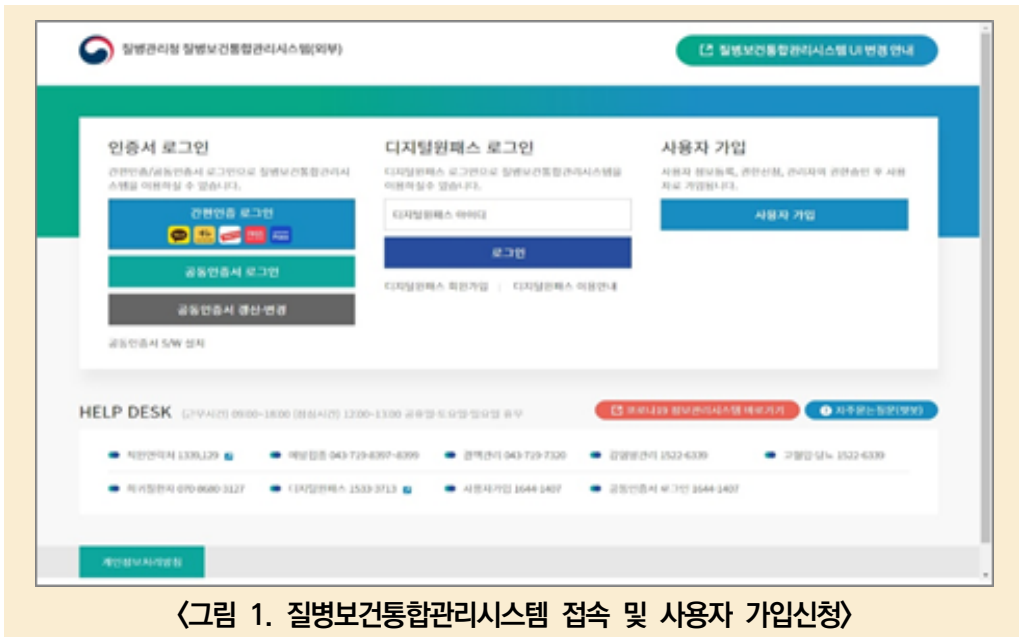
질병관리청 질병보건통합관리시스템(외부)

질병보건통합관리시스템 UI 변경 안내

인증서 로그인

간편인증/공동인증서 로그인으로 질병보건통합관리시스템을 이용하실 수 있습니다.

간편인증 로그인

공동인증서 로그인

공동인증서 갱신·변경

공동인증서 S/W 설치

디지털원패스 로그인

디지털원패스 로그인으로 질병보건통합관리시스템을 이용하실수 있습니다.

디지털원패스 아이디

로그인

디지털원패스 회원가입 | 디지털원패스 이용안내

사용자 가입

사용자 정보등록, 권한신청, 관리자의 권한승인 후 사용자로 가입됩니다.

사용자 가입

HELP DESK [근무시간] 09:00~18:00 [점심시간] 12:00~13:00 공휴일·토요일·일요일 휴무

코로나19 정보관리시스템 바로가기

자주묻는질문(FAQ)

직원연락처 1339,129

예방접종 043-719-8397~8399

결핵관리 043-719-7320

감염병관리 1522-6339

고혈압·당뇨 1522-6339

의사원부 070-8680-3127

디지털원패스 1533-3713

사용자가입 1644-1407

공동인증서 로그인 1644-1407

개인정보처리방침

<그림 1. 질병보건통합관리시스템 접속 및 사용자 가입신청>